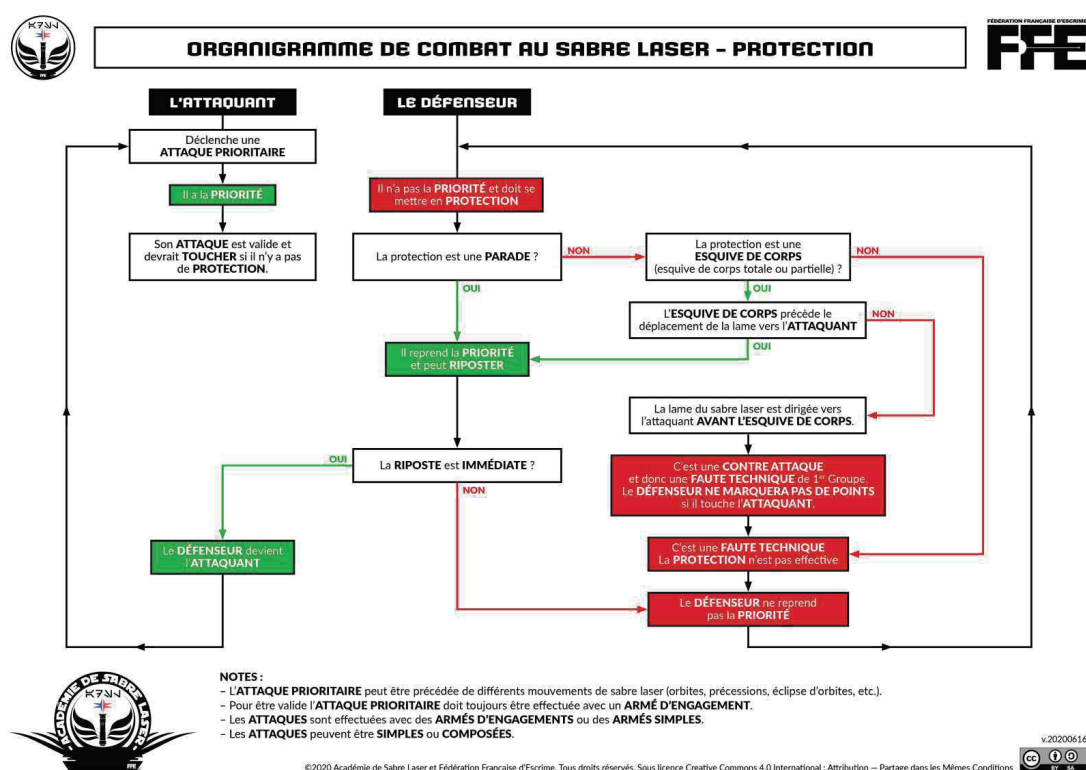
ORGANIGRAMME DE COMBAT AU SABRE LASER - PROTECTION

FÉDÉRATION FRANÇAISE D'ESCRIME
FFE

L'ATTAQUANT

LE DÉFENSEUR

Déclenche une ATTAQUE PRIORITAIRE

Il a la PRIORITÉ

Son ATTAQUE est valide et devrait TOUCHER si il n'y a pas de PROTECTION.

Il n'a pas la PRIORITÉ et doit se mettre en PROTECTION

La protection est une PARADE ?

NON

La protection est une ESQUIVE DE CORPS (esquive de corps totale ou partielle) ?

NON

OUI

OUI

L'ESQUIVE DE CORPS précède le déplacement de la lame vers l'ATTAQUANT

NON

OUI

Il reprend la PRIORITÉ et peut RIPOSTER

La lame du sabre laser est dirigée vers l'attaquant AVANT L'ESQUIVE DE CORPS.

OUI

La RIPOSTE est IMMÉDIATE ?

NON

C'est une CONTRE ATTAQUE et donc une FAUTE TECHNIQUE de 1$^{er}$ Groupe. Le DÉFENSEUR NE MARQUERA PAS DE POINTS si il touche l'ATTAQUANT.

Le DÉFENSEUR devient l'ATTAQUANT

C'est une FAUTE TECHNIQUE La PROTECTION n'est pas effective

Le DÉFENSEUR ne reprend pas la PRIORITÉ

NOTES :
– L'ATTAQUE PRIORITAIRE peut être précédée de différents mouvements de sabre laser (orbites, précessions, éclipse d'orbites, etc.).
– Pour être valide l'ATTAQUE PRIORITAIRE doit toujours être effectuée avec un ARMÉ D'ENGAGEMENT.
– Les ATTAQUES sont effectuées avec des ARMÉS D'ENGAGEMENTS ou des ARMÉS SIMPLES.
– Les ATTAQUES peuvent être SIMPLES ou COMPOSÉES.

ACADÉMIE DE SABRE LASER

v.20200616

©2020 Académie de Sabre Laser et Fédération Française d'Escrime. Tous droits réservés. Sous licence Creative Commons 4.0 International : Attribution — Partage dans les Mêmes Conditions